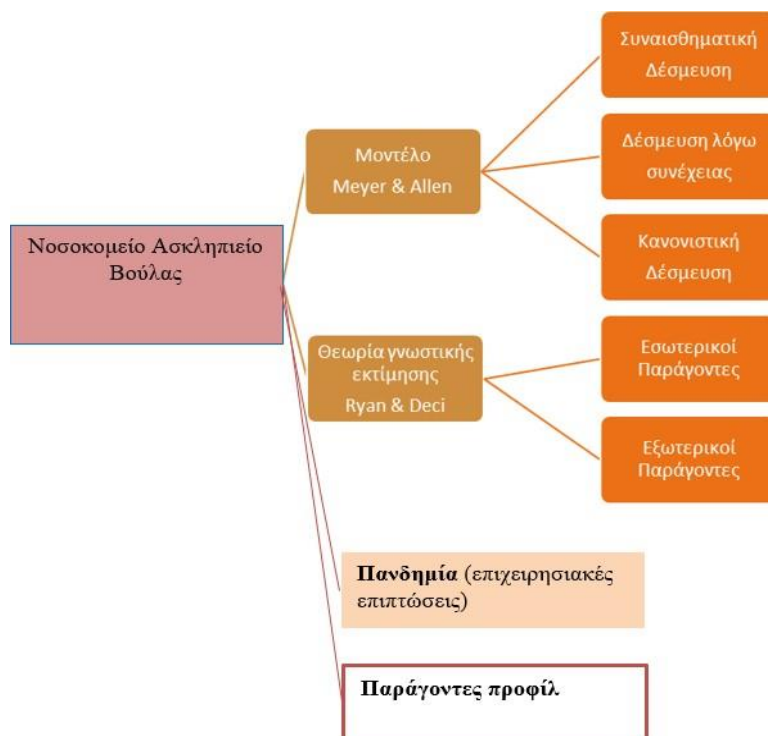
Νοσοκομείο Ασκληπιείο Βούλας

Μοντέλο Meyer & Allen

Συναισθηματική Δέσμευση

Δέσμευση λόγω συνέχειας

Κανονιστική Δέσμευση

Θεωρία γνωστικής εκτίμησης Ryan & Deci

Εσωτερικοί Παράγοντες

Εξωτερικοί Παράγοντες

**Πανδημία** (επιχειρησιακές επιπτώσεις)

**Παράγοντες προφίλ**